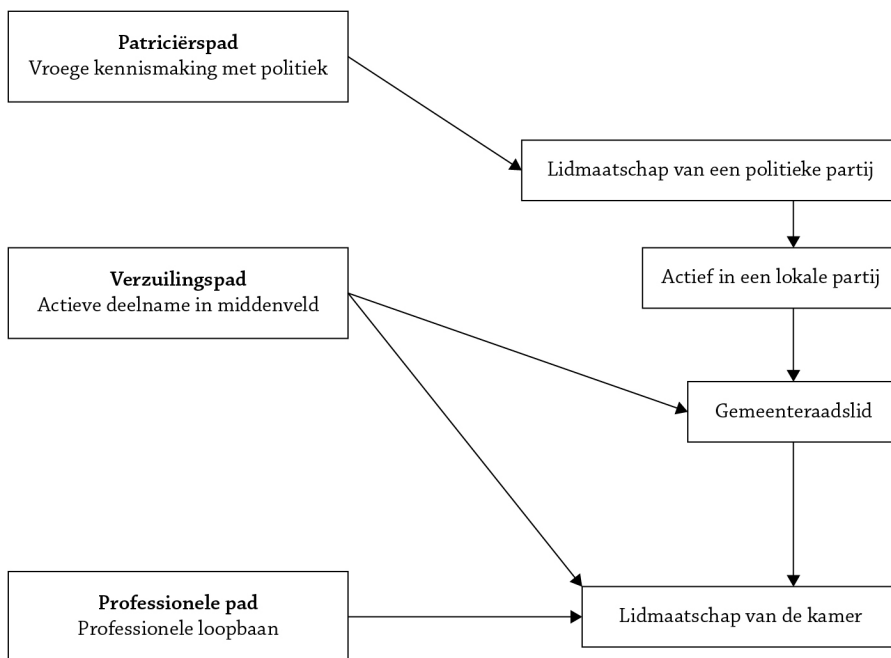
**Patriciërspad**
Vroege kennismaking met politiek

Lidmaatschap van een politieke partij

**Verzuilingspad**
Actieve deelname in middenveld

Actief in een lokale partij

Gemeenteraadslid

**Professionele pad**
Professionele loopbaan

Lidmaatschap van de kamer